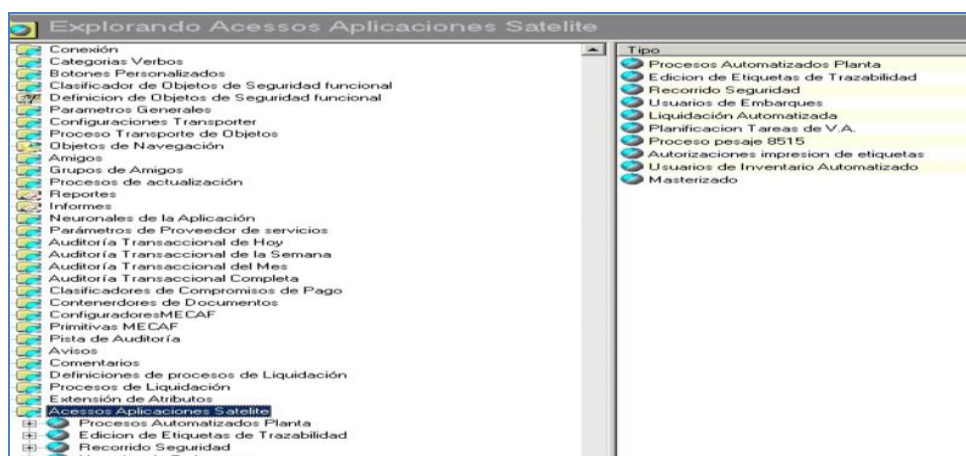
Explorando Acessos Aplicaciones Satelite

Conexión
Categorias Verbos
Botones Personalizados
Clasificador de Objetos de Seguridad funcional
Definicion de Objetos de Seguridad funcional
Parametros Generales
Configuraciones Transporter
Proceso Transporte de Objetos
Objetos de Navegación
Amigos
Grupos de Amigos
Procesos de actualización
Reportes
Informes
Neuronales de la Aplicación
Parámetros de Proveedor de servicios
Auditoría Transaccional de Hoy
Auditoría Transaccional de la Semana
Auditoría Transaccional del Mes
Auditoría Transaccional Completa
Clasificadores de Compromisos de Pago
Contenerdores de Documentos
ConfiguradoresMECAF
Primitivas MECAF
Pista de Auditoría
Avisos
Comentarios
Definiciones de procesos de Liquidación
Procesos de Liquidación
Extensión de Atributos
Acessos Aplicaciones Satelite
Procesos Automatizados Planta
Edicion de Etiquetas de Trazabilidad
Recorrido Seguridad

Tipo
Procesos Automatizados Planta
Edicion de Etiquetas de Trazabilidad
Recorrido Seguridad
Usuarios de Embarques
Liquidación Automatizada
Planificacion Tareas de V.A.
Proceso pesaje 8515
Autorizaciones impresion de etiquetas
Usuarios de Inventario Automatizado
Masterizado